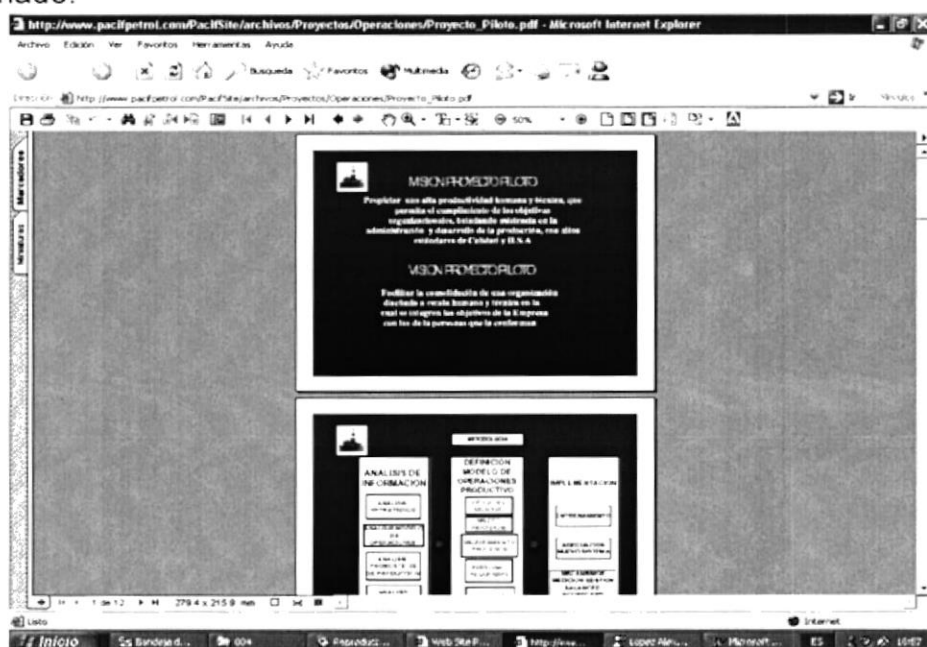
nado.

http://www.pacifpetrol.com/PacifSite/archivos/Proyectos/Operaciones/Proyecto_Piloto.pdf - Microsoft Internet Explorer

Archivo Edición Ver Favoritos Herramientas Ayuda

Búsqueda Favoritos Multimedia

Dirección http://www.pacifpetrol.com/PacifSite/archivos/Proyectos/Operaciones/Proyecto_Piloto.pdf

50%

Marcadores

Miniaturas

MISION PROYECTO PILOTO

Propiciar una alta productividad humana y técnica, que permita el cumplimiento de los objetivos organizacionales, brindando máxima en la administración y desarrollo de la producción, con altos estándares de Calidad y H.S.A

VISION PROYECTO PILOTO

Facilitar la consolidación de una organización diseñada a escala humana y técnica en la cual se integren los objetivos de la Empresa con los de la personas que la conforman

METODOLOGIA

ANALISIS DE INFORMACION

DEFINICION MODELO DE OPERACIONES PRODUCTIVO

IMPLEMENTACION

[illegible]

1 de 12 279.4 x 215.9 mm

Listo

Internet

Inicio Bandeja d... 004 Reproduct... Web Site P... http://ww... Lopez Alex... Microsoft... ES 10:07